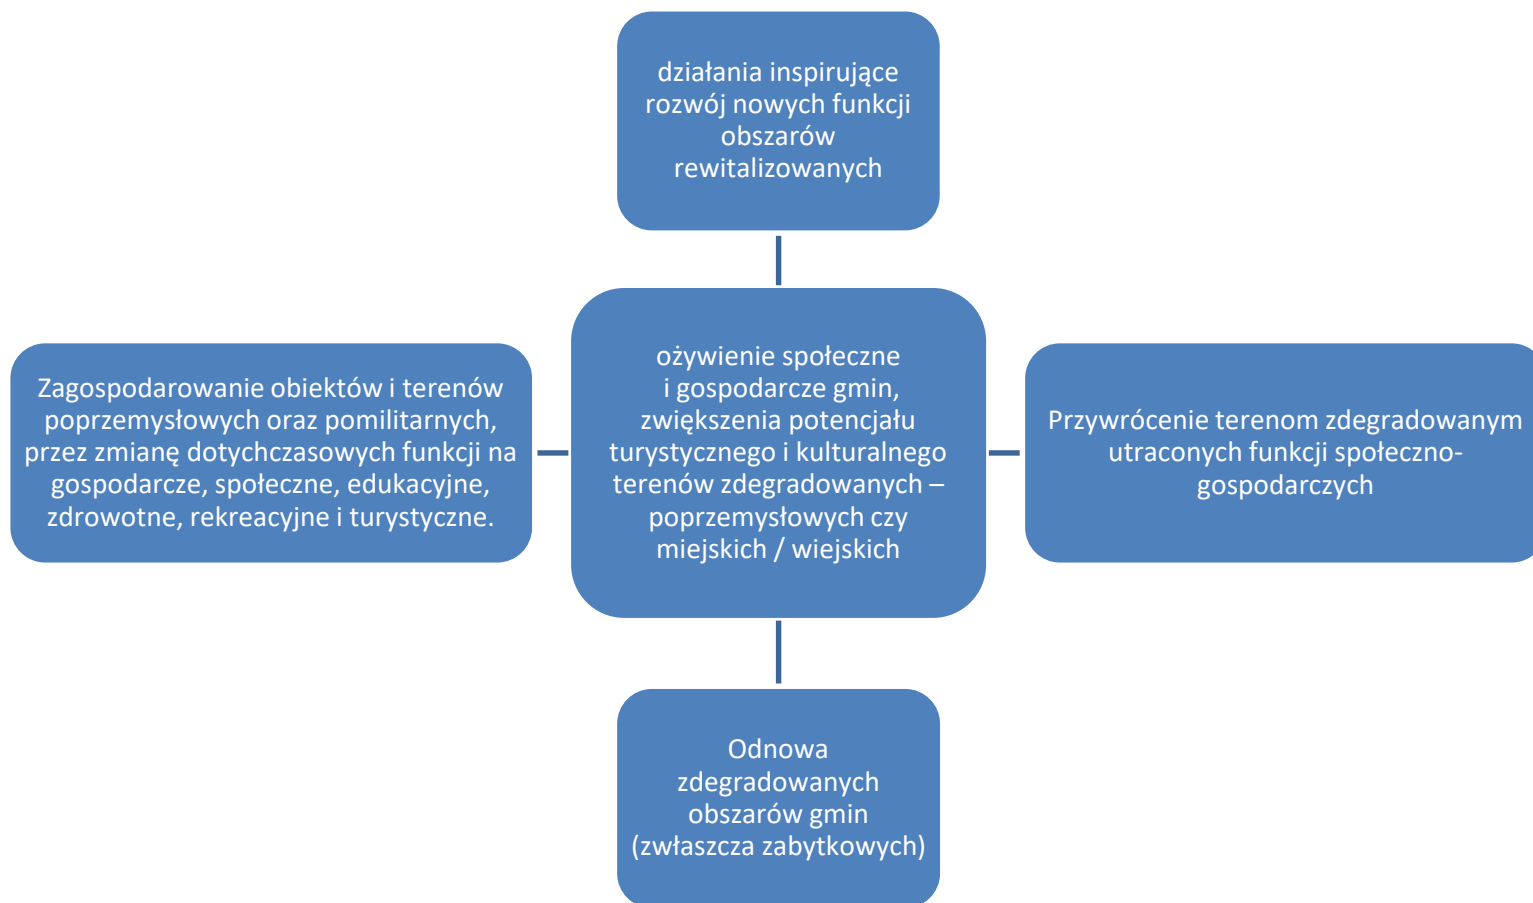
działania inspirujące rozwój nowych funkcji obszarów rewitalizowanych

Zagospodarowanie obiektów i terenów poprzemysłowych oraz pomilitarnych, przez zmianę dotychczasowych funkcji na gospodarcze, społeczne, edukacyjne, zdrowotne, rekreacyjne i turystyczne.

ożywienie społeczne i gospodarcze gmin, zwiększenia potencjału turystycznego i kulturalnego terenów zdegradowanych – poprzemysłowych czy miejskich / wiejskich

Przywrócenie terenom zdegradowanym utraconych funkcji społeczno-gospodarczych

Odnowa zdegradowanych obszarów gmin (zwłaszcza zabytkowych)